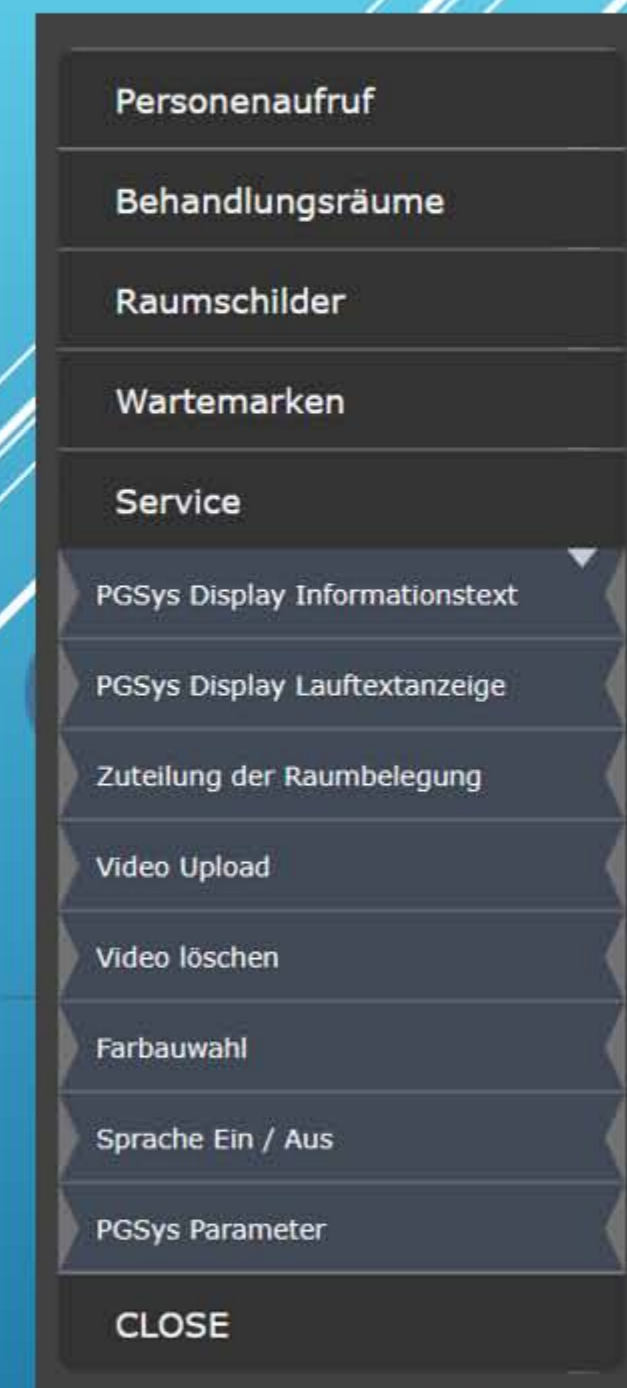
Personenaufruf

Behandlungsräume

Raumschilder

Wartemarken

Service

PGSys Display Informationstext

PGSys Display Lauftextanzeige

Zuteilung der Raumbelegung

Video Upload

Video löschen

Farbauwahl

Sprache Ein / Aus

PGSys Parameter

CLOSE